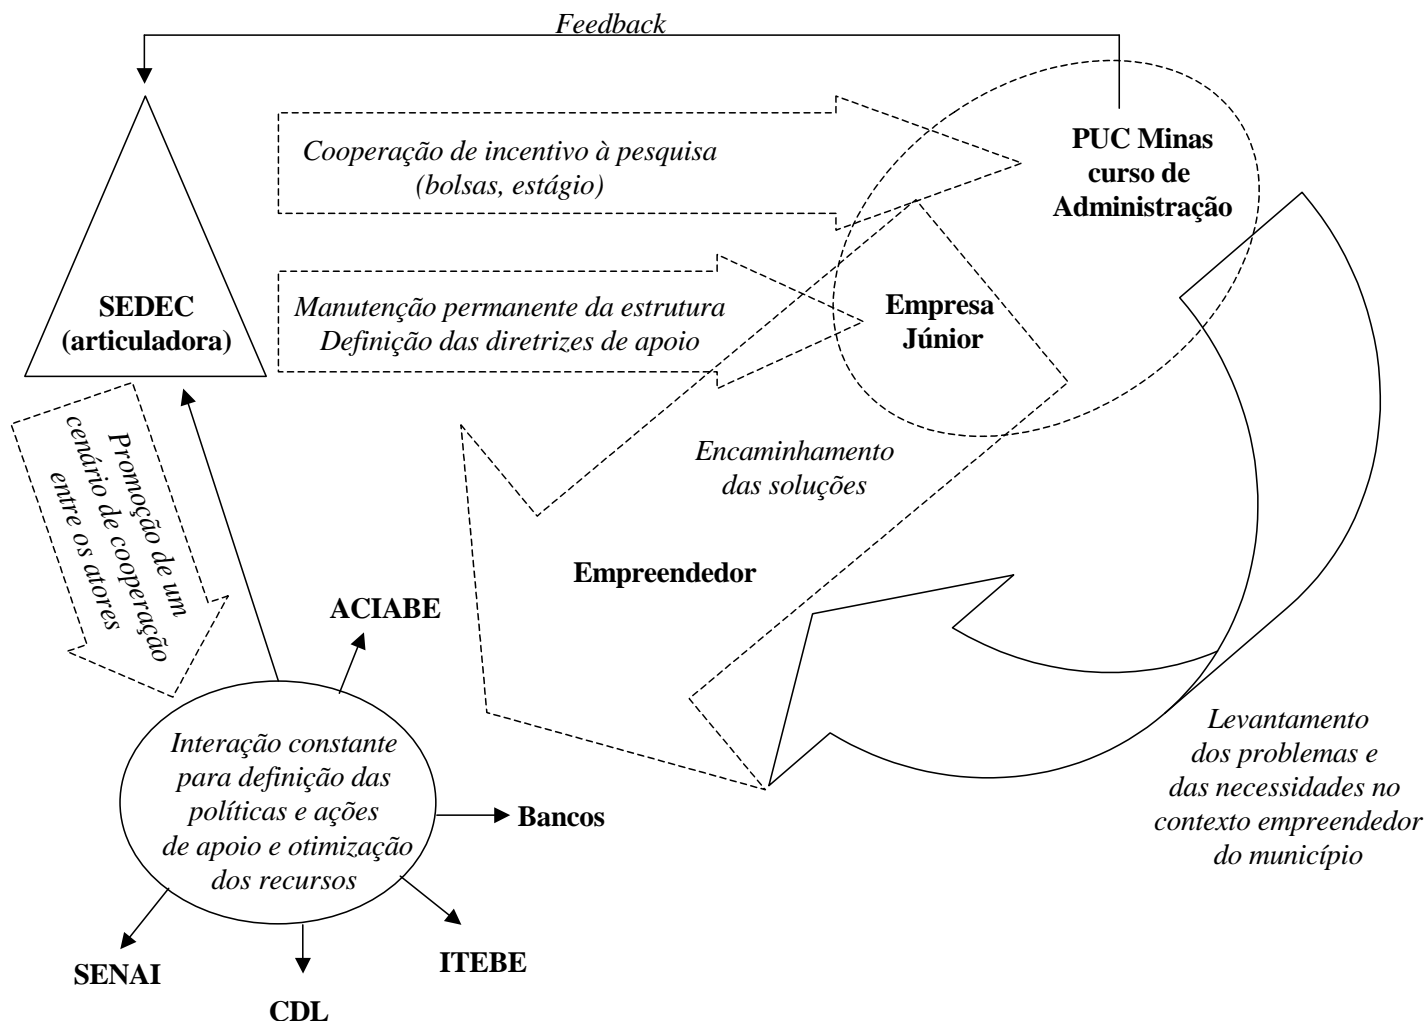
Feedback

SEDEC (articuladora)

Cooperação de incentivo à pesquisa (bolsas, estágio)

PUC Minas curso de Administração

Manutenção permanente da estrutura
Definição das diretrizes de apoio

Empresa Júnior

Promoção de um cenário de cooperação entre os atores

Encaminhamento das soluções

Empreendedor

ACIABE

Interação constante para definição das políticas e ações de apoio e otimização dos recursos

Bancos

Levantamento dos problemas e das necessidades no contexto empreendedor do município

SENAI

CDL

ITEBE